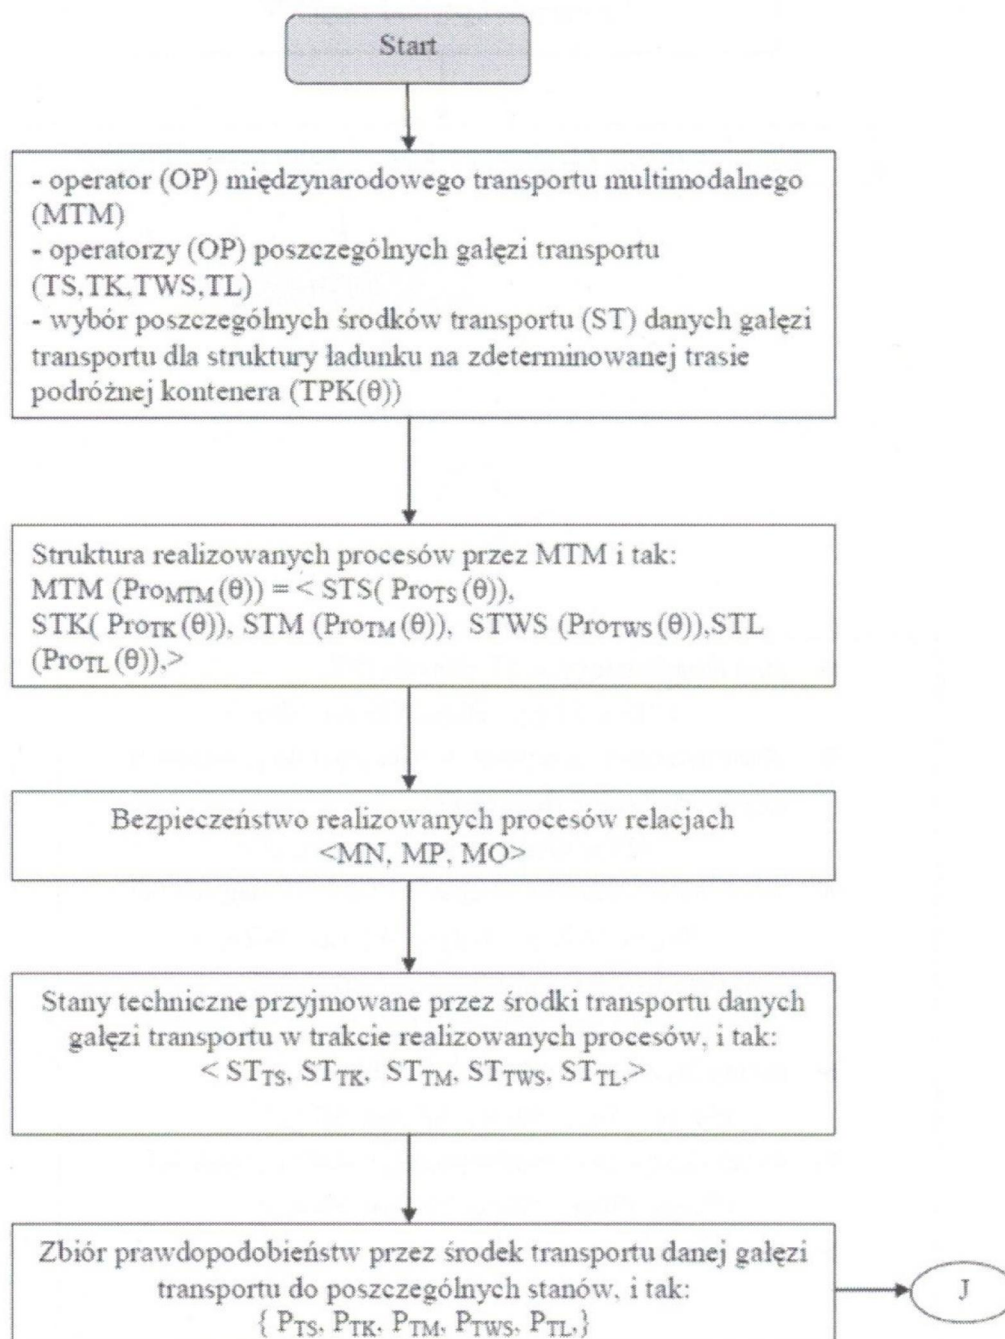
Start

- operator (OP) międzynarodowego transportu multimodalnego (MTM)
- operatorzy (OP) poszczególnych gałęzi transportu (TS,TK,TWS,TL)
- wybór poszczególnych środków transportu (ST) danych gałęzi transportu dla struktury ładunku na zdeterminowanej trasie podróżnej kontenera (TPK(θ))

Struktura realizowanych procesów przez MTM i tak:
MTM ($Pro_{MTM}$(θ)) = < STS( $Pro_{TS}$ (θ)), STK( $Pro_{TK}$ (θ)), STM ($Pro_{TM}$ (θ)), STWS ($Pro_{TWS}$ (θ)),STL ($Pro_{TL}$ (θ)),>

Bezpieczeństwo realizowanych procesów relacjach <MN, MP, MO>

Stany techniczne przyjmowane przez środki transportu danych gałęzi transportu w trakcie realizowanych procesów, i tak:
< $ST_{TS}$, $ST_{TK}$, $ST_{TM}$, $ST_{TWS}$, $ST_{TL}$,>

Zbiór prawdopodobieństw przez środek transportu danej gałęzi transportu do poszczególnych stanów, i tak:
{ $P_{TS}$, $P_{TK}$, $P_{TM}$, $P_{TWS}$, $P_{TL}$,}

J